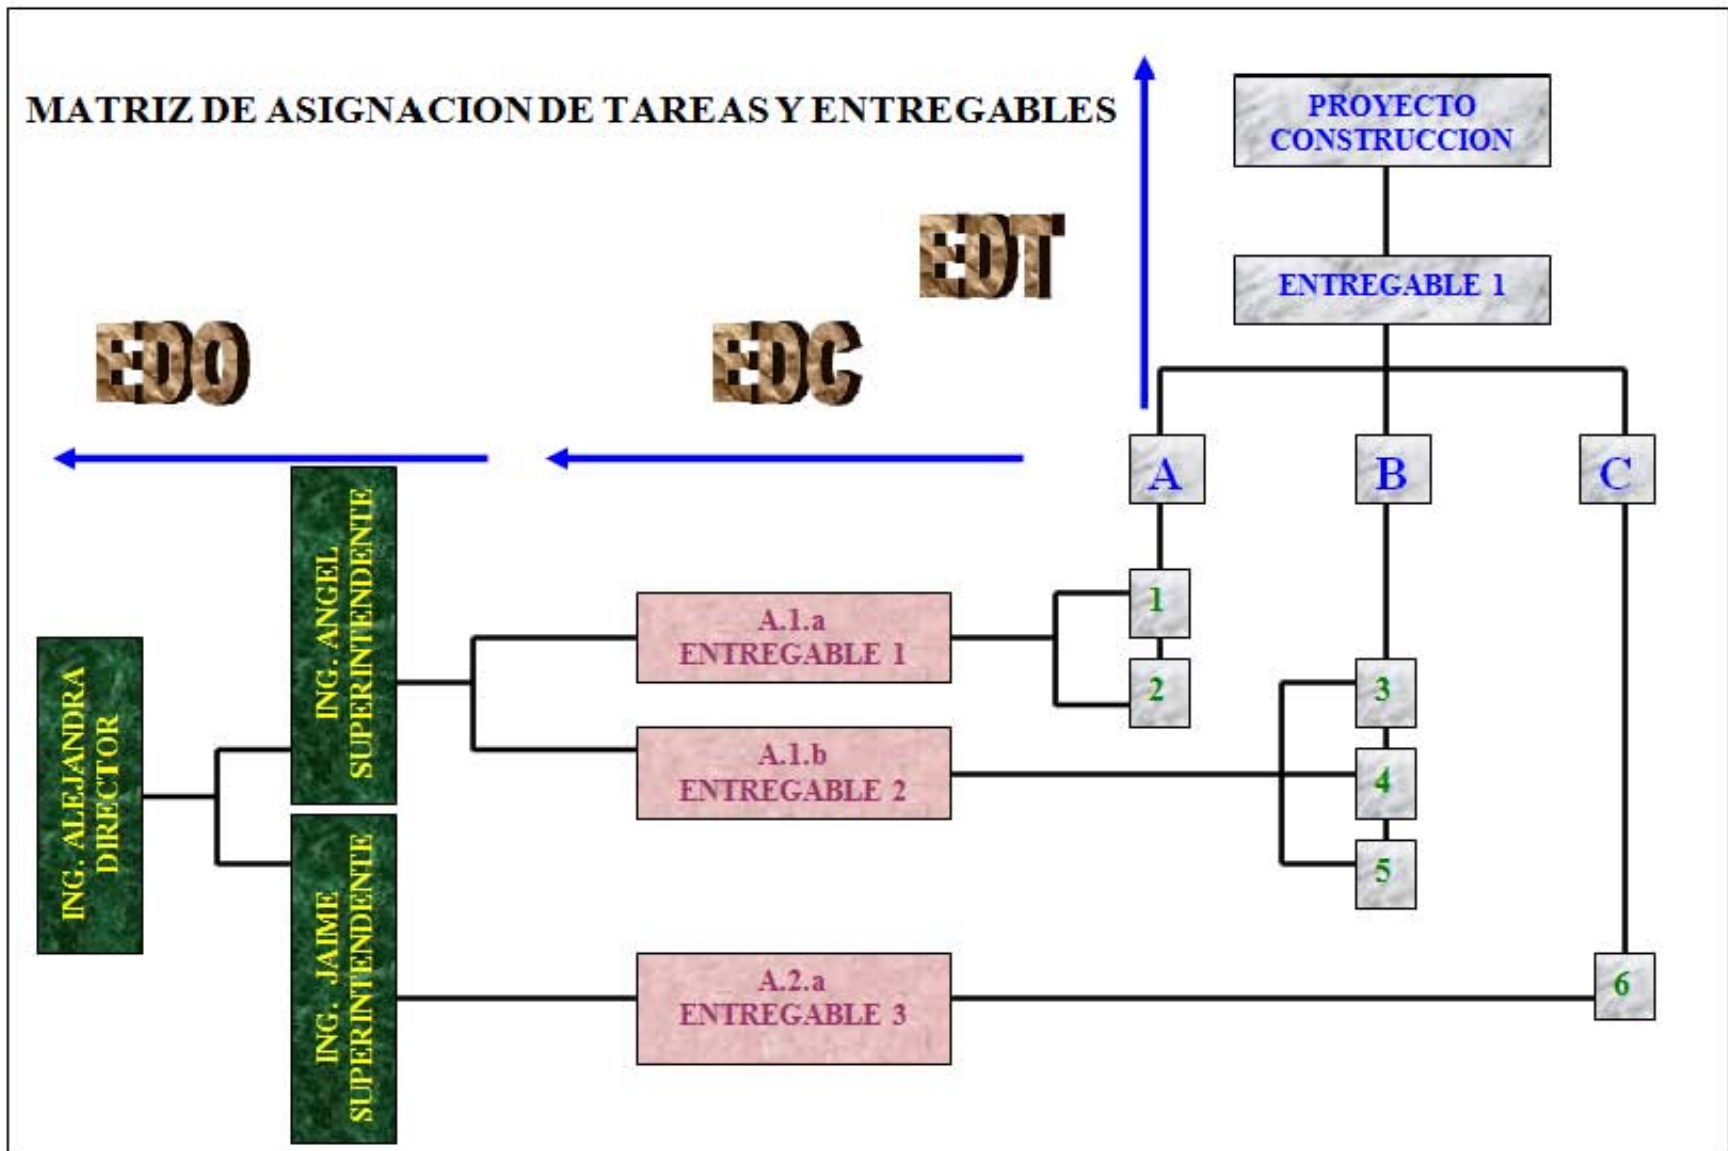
MATRIZ DE ASIGNACION DE TAREAS Y ENTREGABLES

PROYECTO CONSTRUCCION

EDT

ENTREGABLE 1

EDO

EDC

A

B

C

ING. ANGEL SUPERINTENDENTE

A.1.a ENTREGABLE 1

1

2

3

ING. ALEJANDRA DIRECTOR

A.1.b ENTREGABLE 2

4

5

ING. JAIME SUPERINTENDENTE

A.2.a ENTREGABLE 3

6